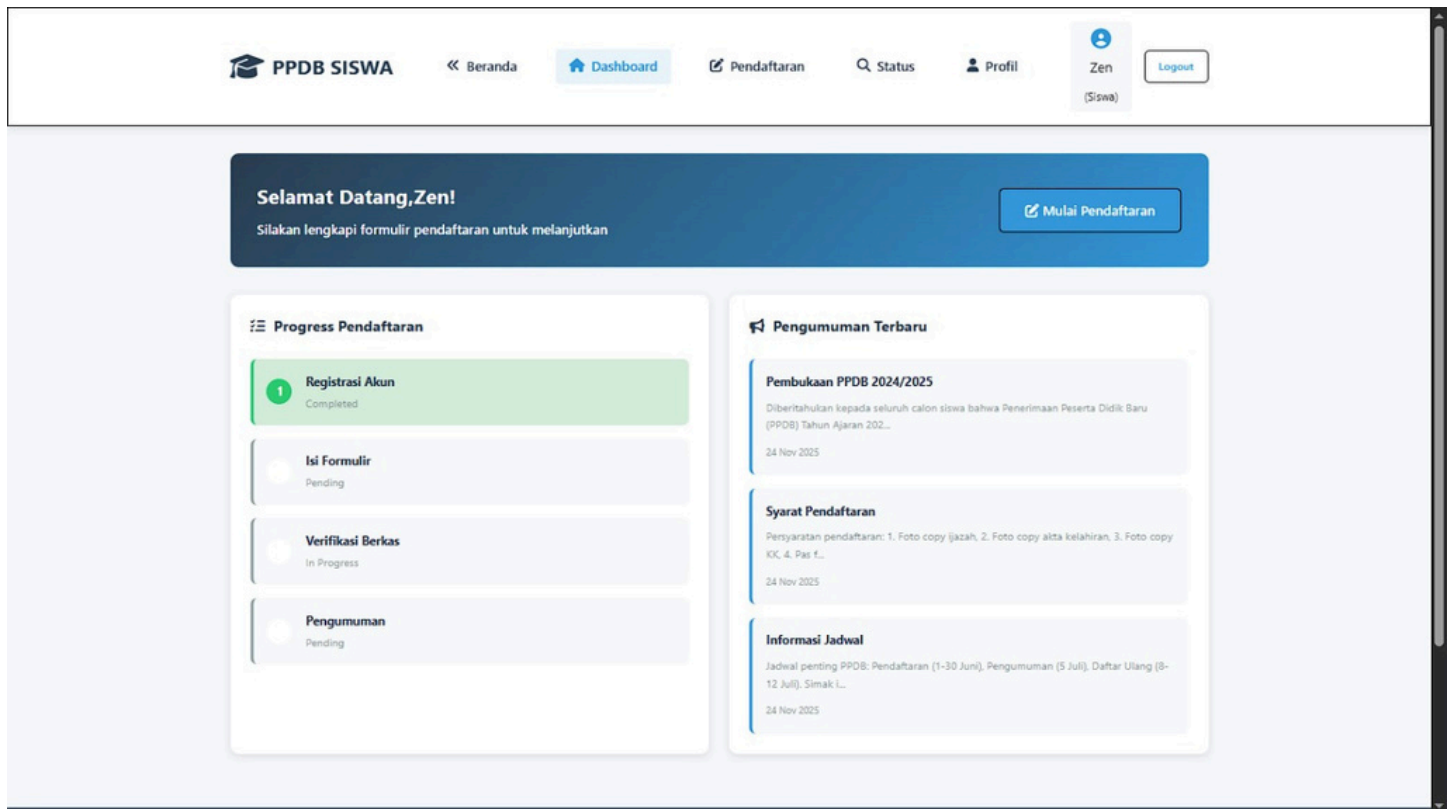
PPDB SISWA

Beranda

Dashboard

Pendaftaran

Status

Profil

Zen
(Siswa)

Logout

Selamat Datang,Zen!
Silakan lengkapi formulir pendaftaran untuk melanjutkan

Mulai Pendaftaran

Progress Pendaftaran

1 Registrasi Akun
Completed

Isi Formulir
Pending

Verifikasi Berkas
In Progress

Pengumuman
Pending

Pengumuman Terbaru

Pembukaan PPDB 2024/2025
Diberitahukan kepada seluruh calon siswa bahwa Penerimaan Peserta Didik Baru (PPDB) Tahun Ajaran 202...
24 Nov 2025

Syarat Pendaftaran
Persyaratan pendaftaran: 1. Foto copy ijazah, 2. Foto copy akta kelahiran, 3. Foto copy KK, 4. Pas f...
24 Nov 2025

Informasi Jadwal
Jadwal penting PPDB: Pendaftaran (1-30 Juni), Pengumuman (5 Juli), Daftar Ulang (8-12 Juli). Simak i...
24 Nov 2025